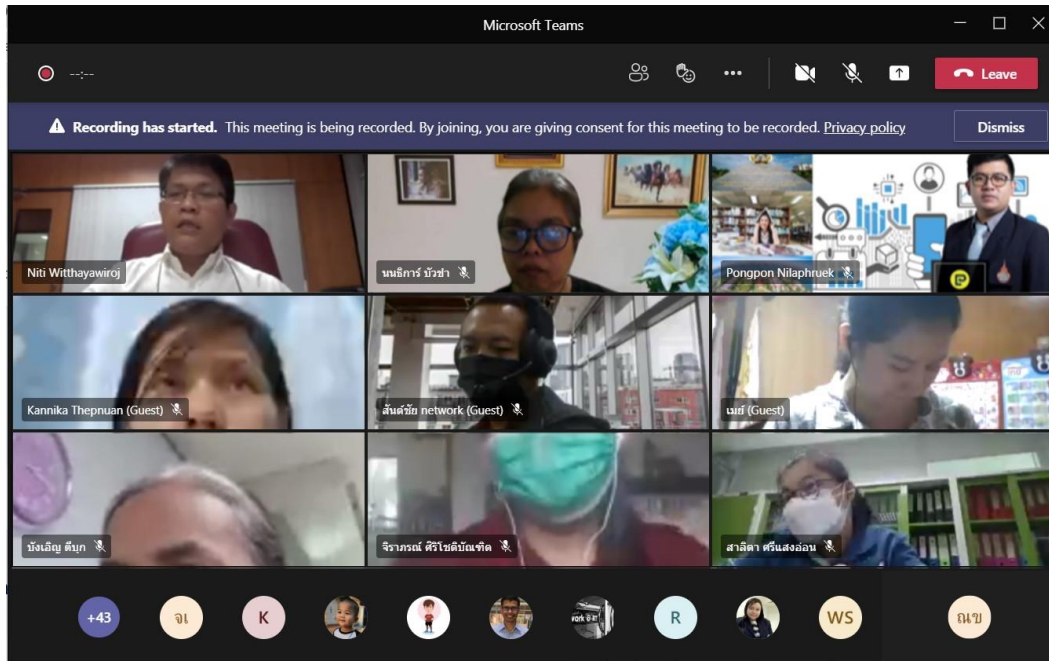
Microsoft Teams

--:--

Leave

Recording has started. This meeting is being recorded. By joining, you are giving consent for this meeting to be recorded. Privacy policy

Dismiss

Niti Witthayawiroj

นนธิการ์ บัวชา

Pongpon Nilaphruek

Kannika Thepnuan (Guest)

สันต์ชัย network (Guest)

เมย์ (Guest)

บังเอิญ ตีมุก

จิราภรณ์ ศิริโชติบัณฑิต

สาลิตา ศรีแสงอ่อน

+43

จเ

K

R

WS

ณข